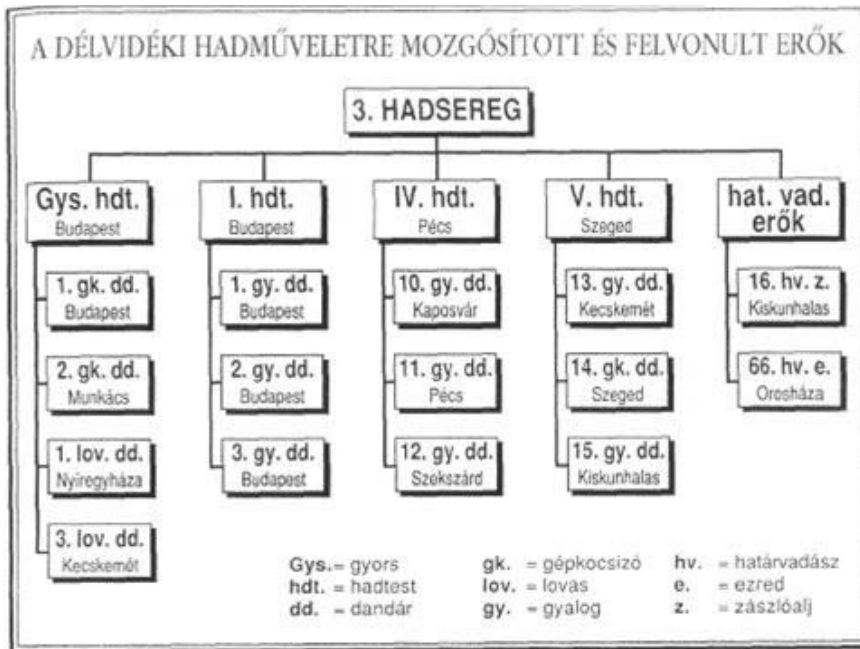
A DÉLVIDÉKI HADMŰVELETRE MOZGÓSÍTOTT ÉS FELVONULT ERŐK

3. HADSEREG

Gys. hdt.
Budapest

1. gk. dd.
Budapest

2. gk. dd.
Munkács

1. lov. dd.
Nyíregyháza

3. lov. dd.
Kecskemét

I. hdt.
Budapest

1. gy. dd.
Budapest

2. gy. dd.
Budapest

3. gy. dd.
Budapest

IV. hdt.
Pécs

10. gy. dd.
Kaposvár

11. gy. dd.
Pécs

12. gy. dd.
Szekszárd

V. hdt.
Szeged

13. gy. dd.
Kecskemét

14. gk. dd.
Szeged

15. gy. dd.
Kiskunhalas

hat. vad. erők

16. hv. z.
Kiskunhalas

66. hv. e.
Orosháza

Gys. = gyors
hdt. = hadtest
dd. = dandár

gk. = gépkocsizó
lov. = lovas
gy. = gyalog

hv. = határvadász
e. = ezred
z. = zászlóalj